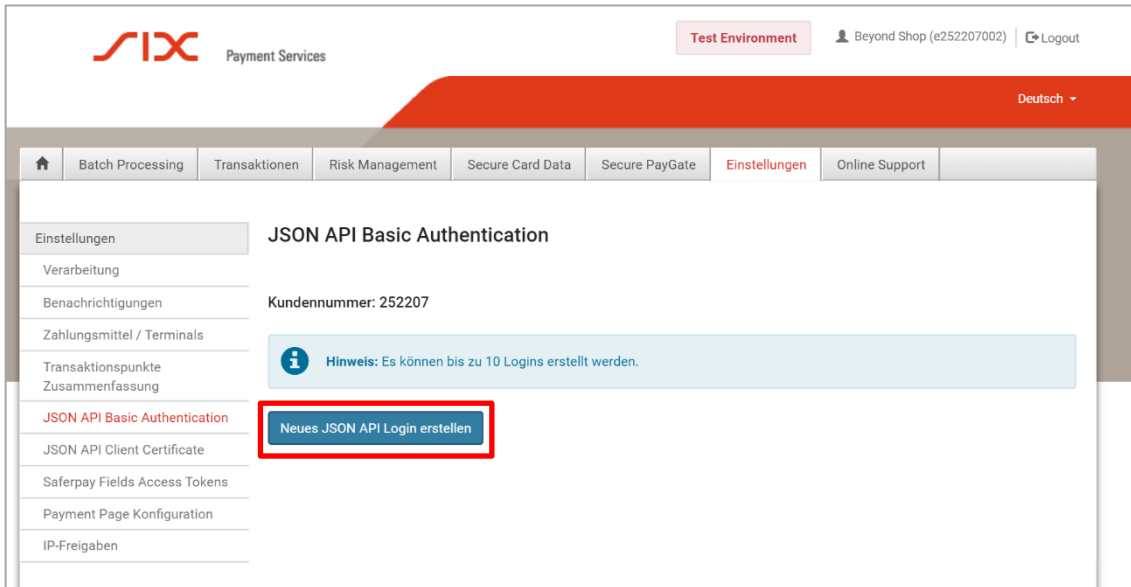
SIX Payment Services

Test Environment

Beyond Shop (e252207002) Logout

Deutsch

Batch Processing | Transaktionen | Risk Management | Secure Card Data | Secure PayGate | Einstellungen | Online Support

Einstellungen
Verarbeitung
Benachrichtigungen
Zahlungsmittel / Terminals
Transaktionspunkte Zusammenfassung
JSON API Basic Authentication
JSON API Client Certificate
Saferpay Fields Access Tokens
Payment Page Konfiguration
IP-Freigaben

JSON API Basic Authentication

Kundennummer: 252207

Hinweis: Es können bis zu 10 Logins erstellt werden.

Neues JSON API Login erstellen